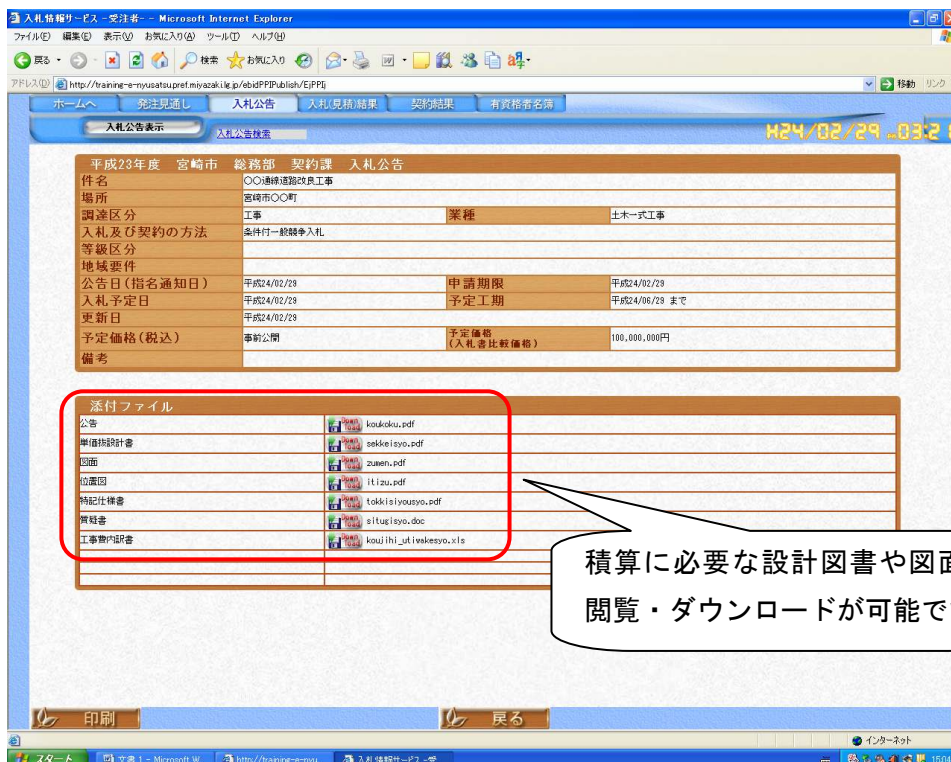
入札情報サービス -受注者- - Microsoft Internet Explorer
ファイル(F) 編集(E) 表示(V) お気に入り(A) ツール(T) ヘルプ(H)
戻る 検索 お気に入り
アドレス(D) http://training-e-nyusatsu.pref.miyazaki.lg.jp/ebidPPIPublish/EjPPIj
移動 リンク

ホームへ 発注見通し 入札公告 入札(見積)結果 契約結果 有資格者名簿
入札公告表示 入札公告検索
H24/02/29 03:2

平成23年度 宮崎市 総務部 契約課 入札公告

| 件名 | ○○通線道路改良工事 | | |
|---|---|---|---|
| 場所 | 宮崎市○○町 | | |
| 調達区分 | 工事 | 業種 | 土木一式工事 |
| 入札及び契約の方法 | 条件付一般競争入札 | | |
| 等級区分 | | | |
| 地域要件 | | | |
| 公告日(指名通知日) | 平成24/02/29 | 申請期限 | 平成24/02/29 |
| 入札予定日 | 平成24/02/29 | 予定工期 | 平成24/06/29 まで |
| 更新日 | 平成24/02/29 | | |
| 予定価格(税込) | 事前公開 | 予定価格(入札書比較価格) | 100,000,000円 |
| 備考 | | | |

添付ファイル

| | |
|---|---|
| 公告 | koukoku.pdf |
| 単価払設計書 | sekkeisyo.pdf |
| 図面 | zumen.pdf |
| 位置図 | itizu.pdf |
| 特記仕様書 | tokkisiyousyo.pdf |
| 質疑書 | situgisyo.doc |
| 工事費内訳書 | koujihi_utiwakesyo.xls |

積算に必要な設計図書や図面
閲覧・ダウンロードが可能で

印刷 戻る

インターネット
スタート 文書 1 - Microsoft W http://training-e-nyu 入札情報サービス -受